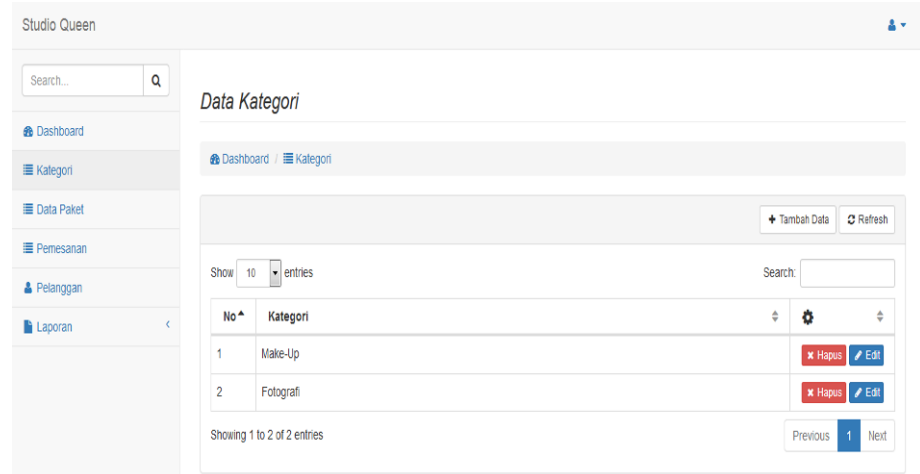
Studio Queen

Search...

Dashboard

Kategori

Data Paket

Pemesanan

Pelanggan

Laporan

Data Kategori

Dashboard / Kategori

+ Tambah Data Refresh

Show 10 entries

Search:

| No | Kategori | |
|---|---|---|
| 1 | Make-Up | Hapus Edit |
| 2 | Fotografi | Hapus Edit |

Showing 1 to 2 of 2 entries

Previous 1 Next